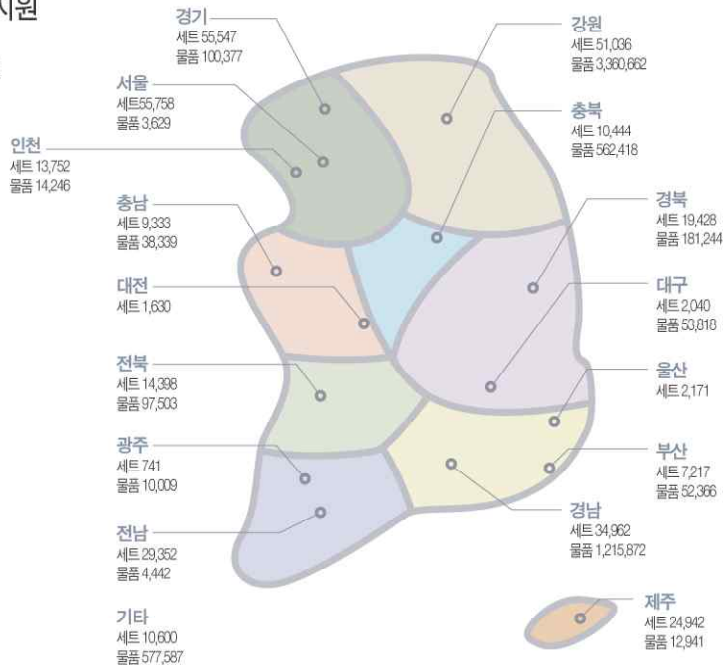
지원

경기
세트 55,547
물품 100,377

서울
세트55,758
물품 3,629

인천
세트 13,752
물품 14,246

충남
세트 9,333
물품 38,339

대전
세트 1,630

전북
세트 14,398
물품 97,503

광주
세트 741
물품 10,009

전남
세트 29,352
물품 4,442

기타
세트 10,600
물품 577,587

강원
세트 51,036
물품 3,360,662

충북
세트 10,444
물품 562,418

경북
세트 19,428
물품 181,244

대구
세트 2,040
물품 53,818

울산
세트 2,171

부산
세트 7,217
물품 52,366

경남
세트 34,962
물품 1,215,872

제주
세트 24,942
물품 12,941